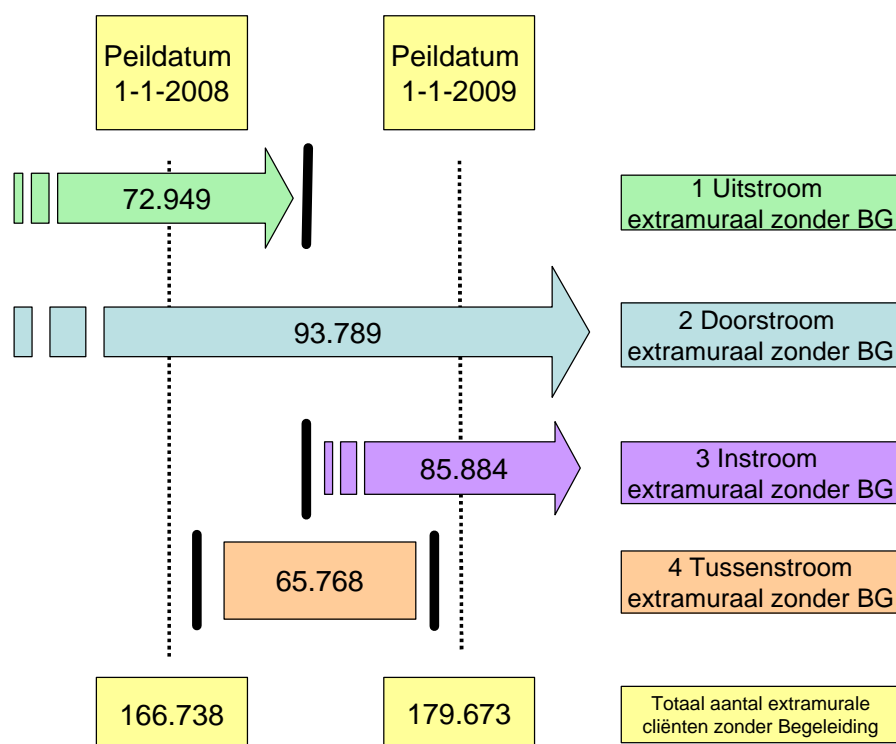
Peildatum 1-1-2008

Peildatum 1-1-2009

72.949

1 Uitstroom extramuraal zonder BG

93.789

2 Doorstroom extramuraal zonder BG

85.884

3 Instroom extramuraal zonder BG

65.768

4 Tussenstroom extramuraal zonder BG

166.738

179.673

Totaal aantal extramurale cliënten zonder Begeleiding